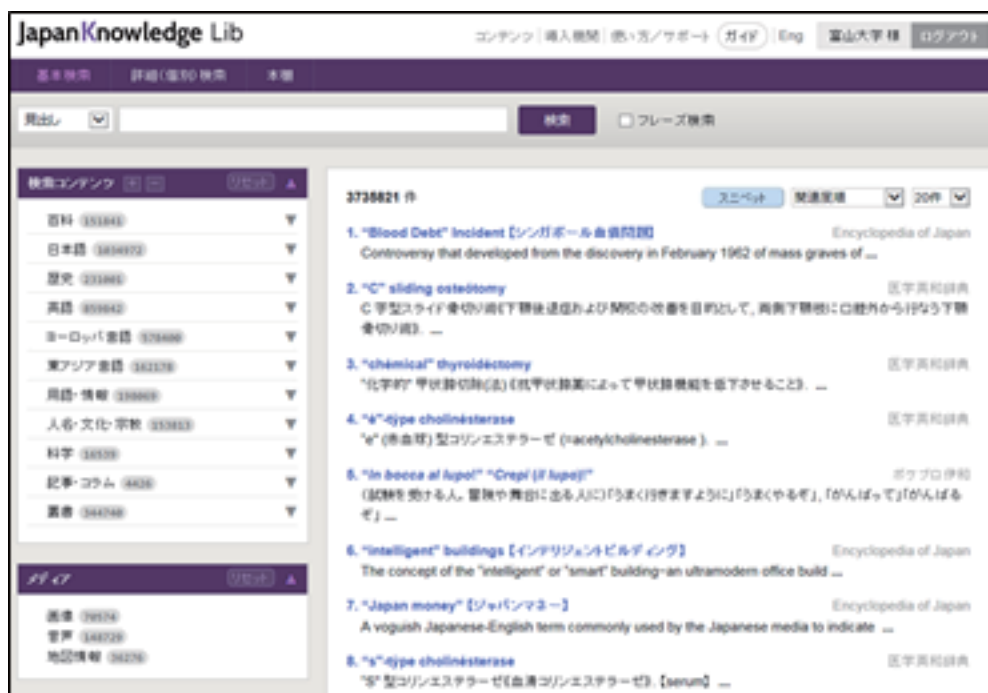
JapanKnowledge Lib

コンテンツ | 導入機関 | 使い方／サポート | ガイド | Eng | 富山大学 様 | ログアウト

基本検索 | 詳細(個別)検索 | 本棚

見出し | 検索 | フレーズ検索

検索コンテンツ | リセット

百科 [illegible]
日本語 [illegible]
歴史 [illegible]
英語 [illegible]
ヨーロッパ言語 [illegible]
東アジア言語 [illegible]
用語・情報 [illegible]
人名・文化・宗教 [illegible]
科学 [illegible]
記事・コラム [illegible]
叢書 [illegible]

メディア | リセット

画像 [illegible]
音声 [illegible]
地図情報 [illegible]

3735821 件

スニペット | 関連度順 | 20件

1. "Blood Debt" Incident【シンガポール血債問題】 Encyclopedia of Japan
Controversy that developed from the discovery in February 1962 of mass graves of ...

2. "C" sliding osteotomy 医学英和辞典
C 字型スライド骨切り術(下顎後退症および開咬の改善を目的として，両側下顎枝に口腔外から行なう下顎骨切り術). ...

3. "chemical" thyroidectomy 医学英和辞典
"化学的" 甲状腺切除(法)(抗甲状腺薬によって甲状腺機能を低下させること). ...

4. "e"-type cholinesterase 医学英和辞典
"e" (赤血球) 型コリンエステラーゼ (=acetylcholinesterase ). ...

5. "In bocca al lupo!" "Crepi (il lupo)!" ポケプロ伊和
(試験を受ける人，冒険や舞台に出る人に)「うまく行きますように」「うまくやるぞ」，「がんばって」「がんばるぞ」...

6. "intelligent" buildings【インテリジェントビルディング】 Encyclopedia of Japan
The concept of the "intelligent" or "smart" building−an ultramodern office build ...

7. "Japan money"【ジャパンマネー】 Encyclopedia of Japan
A voguish Japanese-English term commonly used by the Japanese media to indicate ...

8. "s"-type cholinesterase 医学英和辞典
"S" 型コリンエステラーゼ(血清コリンエステラーゼ). 【serum】 ...